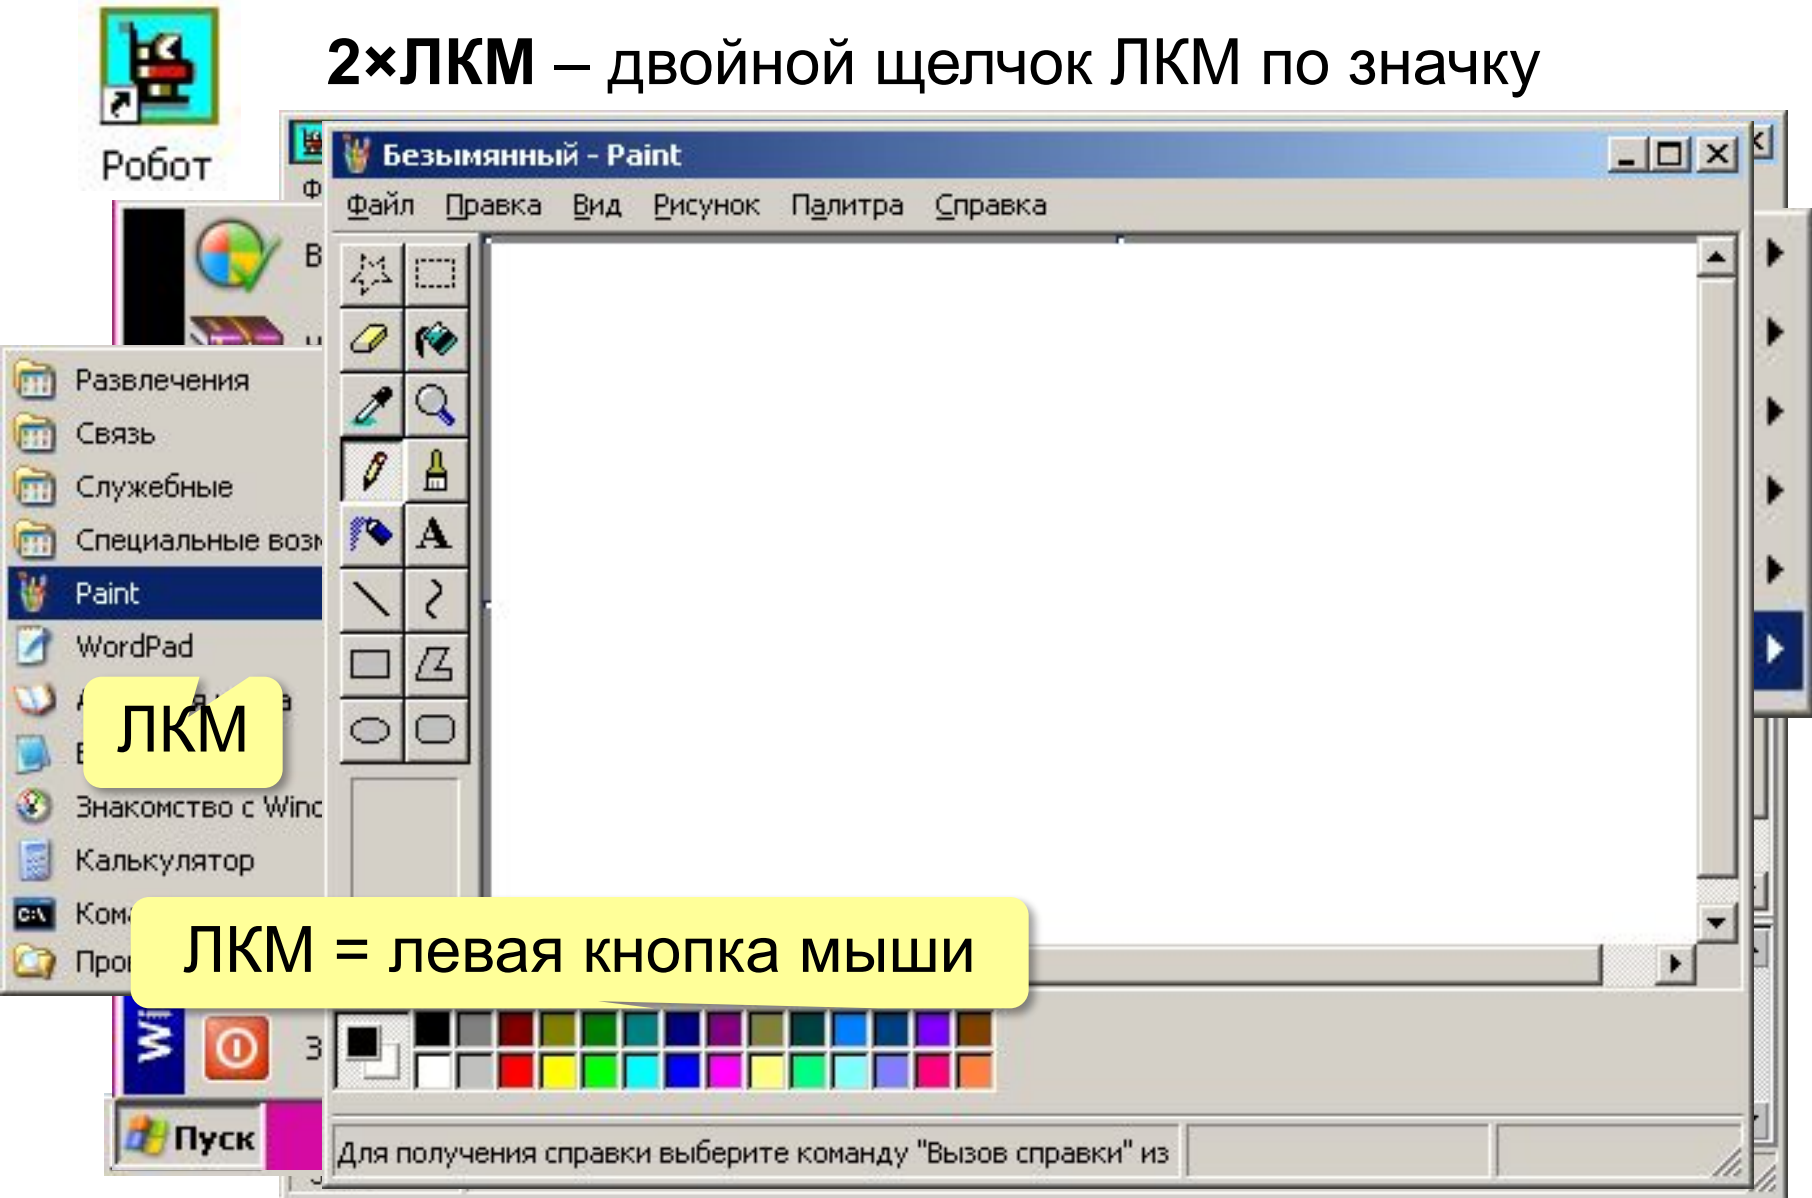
2×ЛКМ – двойной щелчок ЛКМ по значку

Робот

Безымянный - Paint

Файл Правка Вид Рисунок Палитра Справка

Развлечения
Связь
Служебные
Специальные возм
Paint
WordPad
Знакомство с Winc
Калькулятор
Ком
Про

ЛКМ

ЛКМ = левая кнопка мыши

Пуск

Для получения справки выберите команду "Вызов справки" из